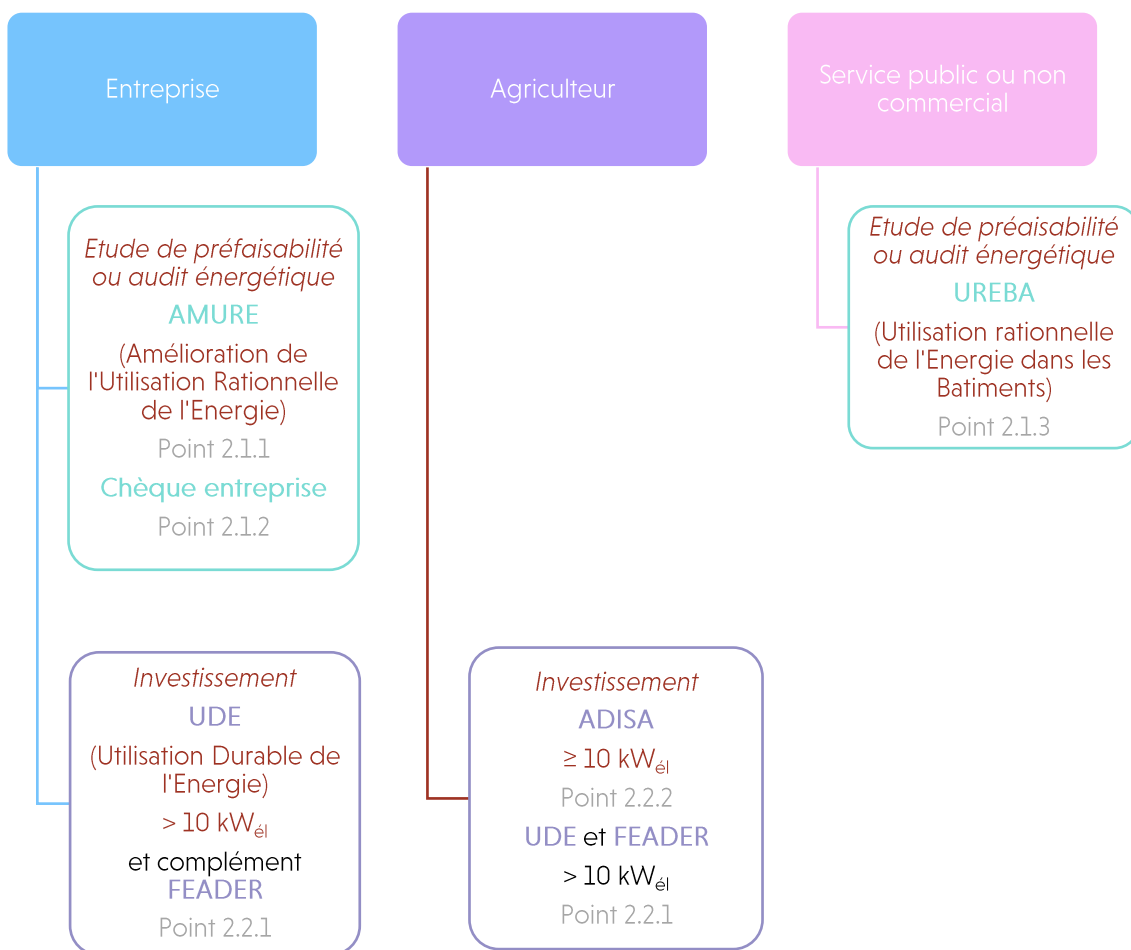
Entreprise

Agriculteur

Service public ou non commercial

Etude de préfaisabilité ou audit énergétique
AMURE
(Amélioration de l'Utilisation Rationnelle de l'Energie)
Point 2.1.1
Chèque entreprise
Point 2.1.2

Etude de préaisabilité ou audit énergétique
UREBA
(Utilisation rationnelle de l'Energie dans les Batiments)
Point 2.1.3

Investissement
UDE
(Utilisation Durable de l'Energie)
$> 10$ kW$_{él}$
et complément
FEADER
Point 2.2.1

Investissement
ADISA
$\geq 10$ kW$_{él}$
Point 2.2.2
UDE et FEADER
$> 10$ kW$_{él}$
Point 2.2.1